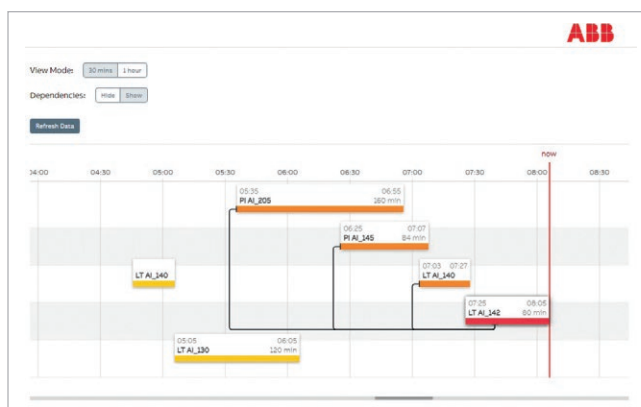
ABB

View Mode: 30 mins 1 hour

Dependencies: Hide Show

Refresh Data

now

04:00 04:30 05:00 05:30 06:00 06:30 07:00 07:30 08:00 08:30

05:35 06:55
PI AI_205 80 min

06:25 07:07
PI AI_145 84 min

07:03 07:27
LT AI_140

LT AI_140

07:25 08:05
LT AI_142 60 min

05:05 08:05
LT AI_130 120 min